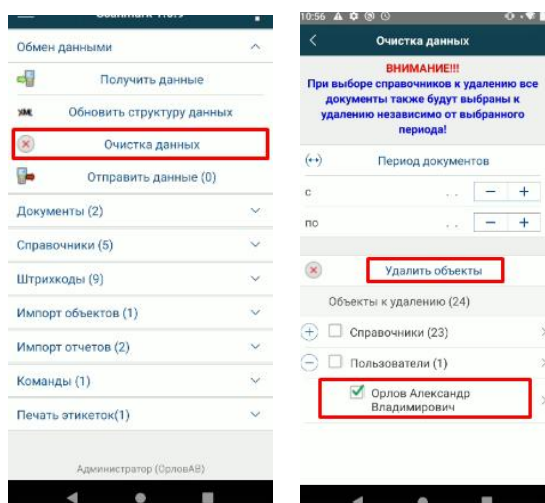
Обмен данными

Получить данные

Обновить структуру данных

Очистка данных

Отправить данные (0)

Документы (2)

Справочники (5)

Штрихкоды (9)

Импорт объектов (1)

Импорт отчетов (2)

Команды (1)

Печать этикеток(1)

Администратор (ОрловАВ)

10:56

Очистка данных

ВНИМАНИЕ!!!
При выборе справочников к удалению все документы также будут выбраны к удалению независимо от выбранного периода!

Период документов

с . . − +

по . . − +

Удалить объекты

Объекты к удалению (24)

Справочники (23)

Пользователи (1)

Орлов Александр Владимирович